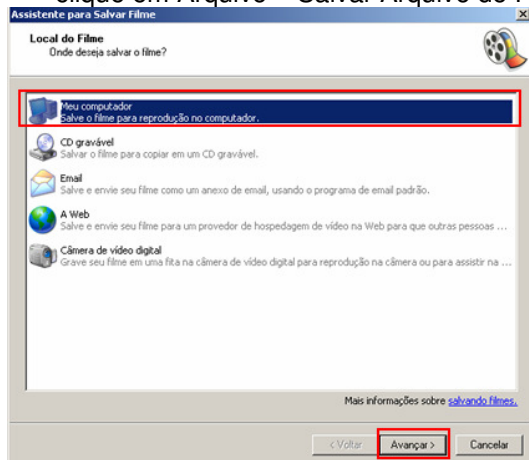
clique em Arquivo > Salvar Arquivo de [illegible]

Assistente para Salvar Filme

Local do Filme
Onde deseja salvar o filme?

Meu computador
Salve o filme para reprodução no computador.

CD gravável
Salvar o filme para copiar em um CD gravável.

Email
Salve e envie seu filme como um anexo de email, usando o programa de email padrão.

A Web
Salve e envie seu filme para um provedor de hospedagem de vídeo na Web para que outras pessoas ...

Câmera de vídeo digital
Grave seu filme em uma fita na câmera de vídeo digital para reprodução na câmera ou para assistir na ...

Mais informações sobre salvando filmes.

< Voltar
Avançar >
Cancelar